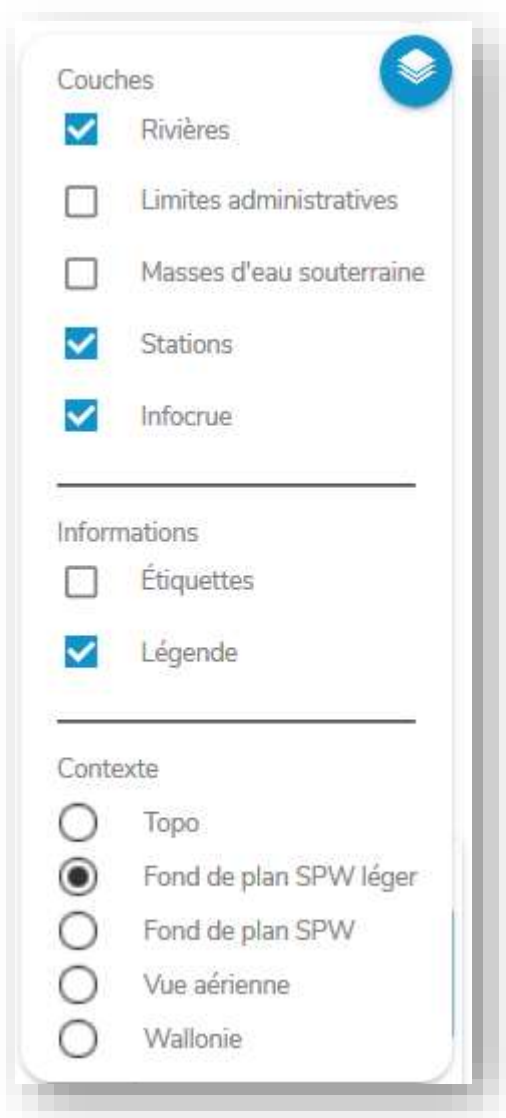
Couches

Rivières

Limites administratives

Masses d'eau souterraine

Stations

Infocrue

Informations

Étiquettes

Légende

Contexte

Topo

Fond de plan SPW léger

Fond de plan SPW

Vue aérienne

Wallonie